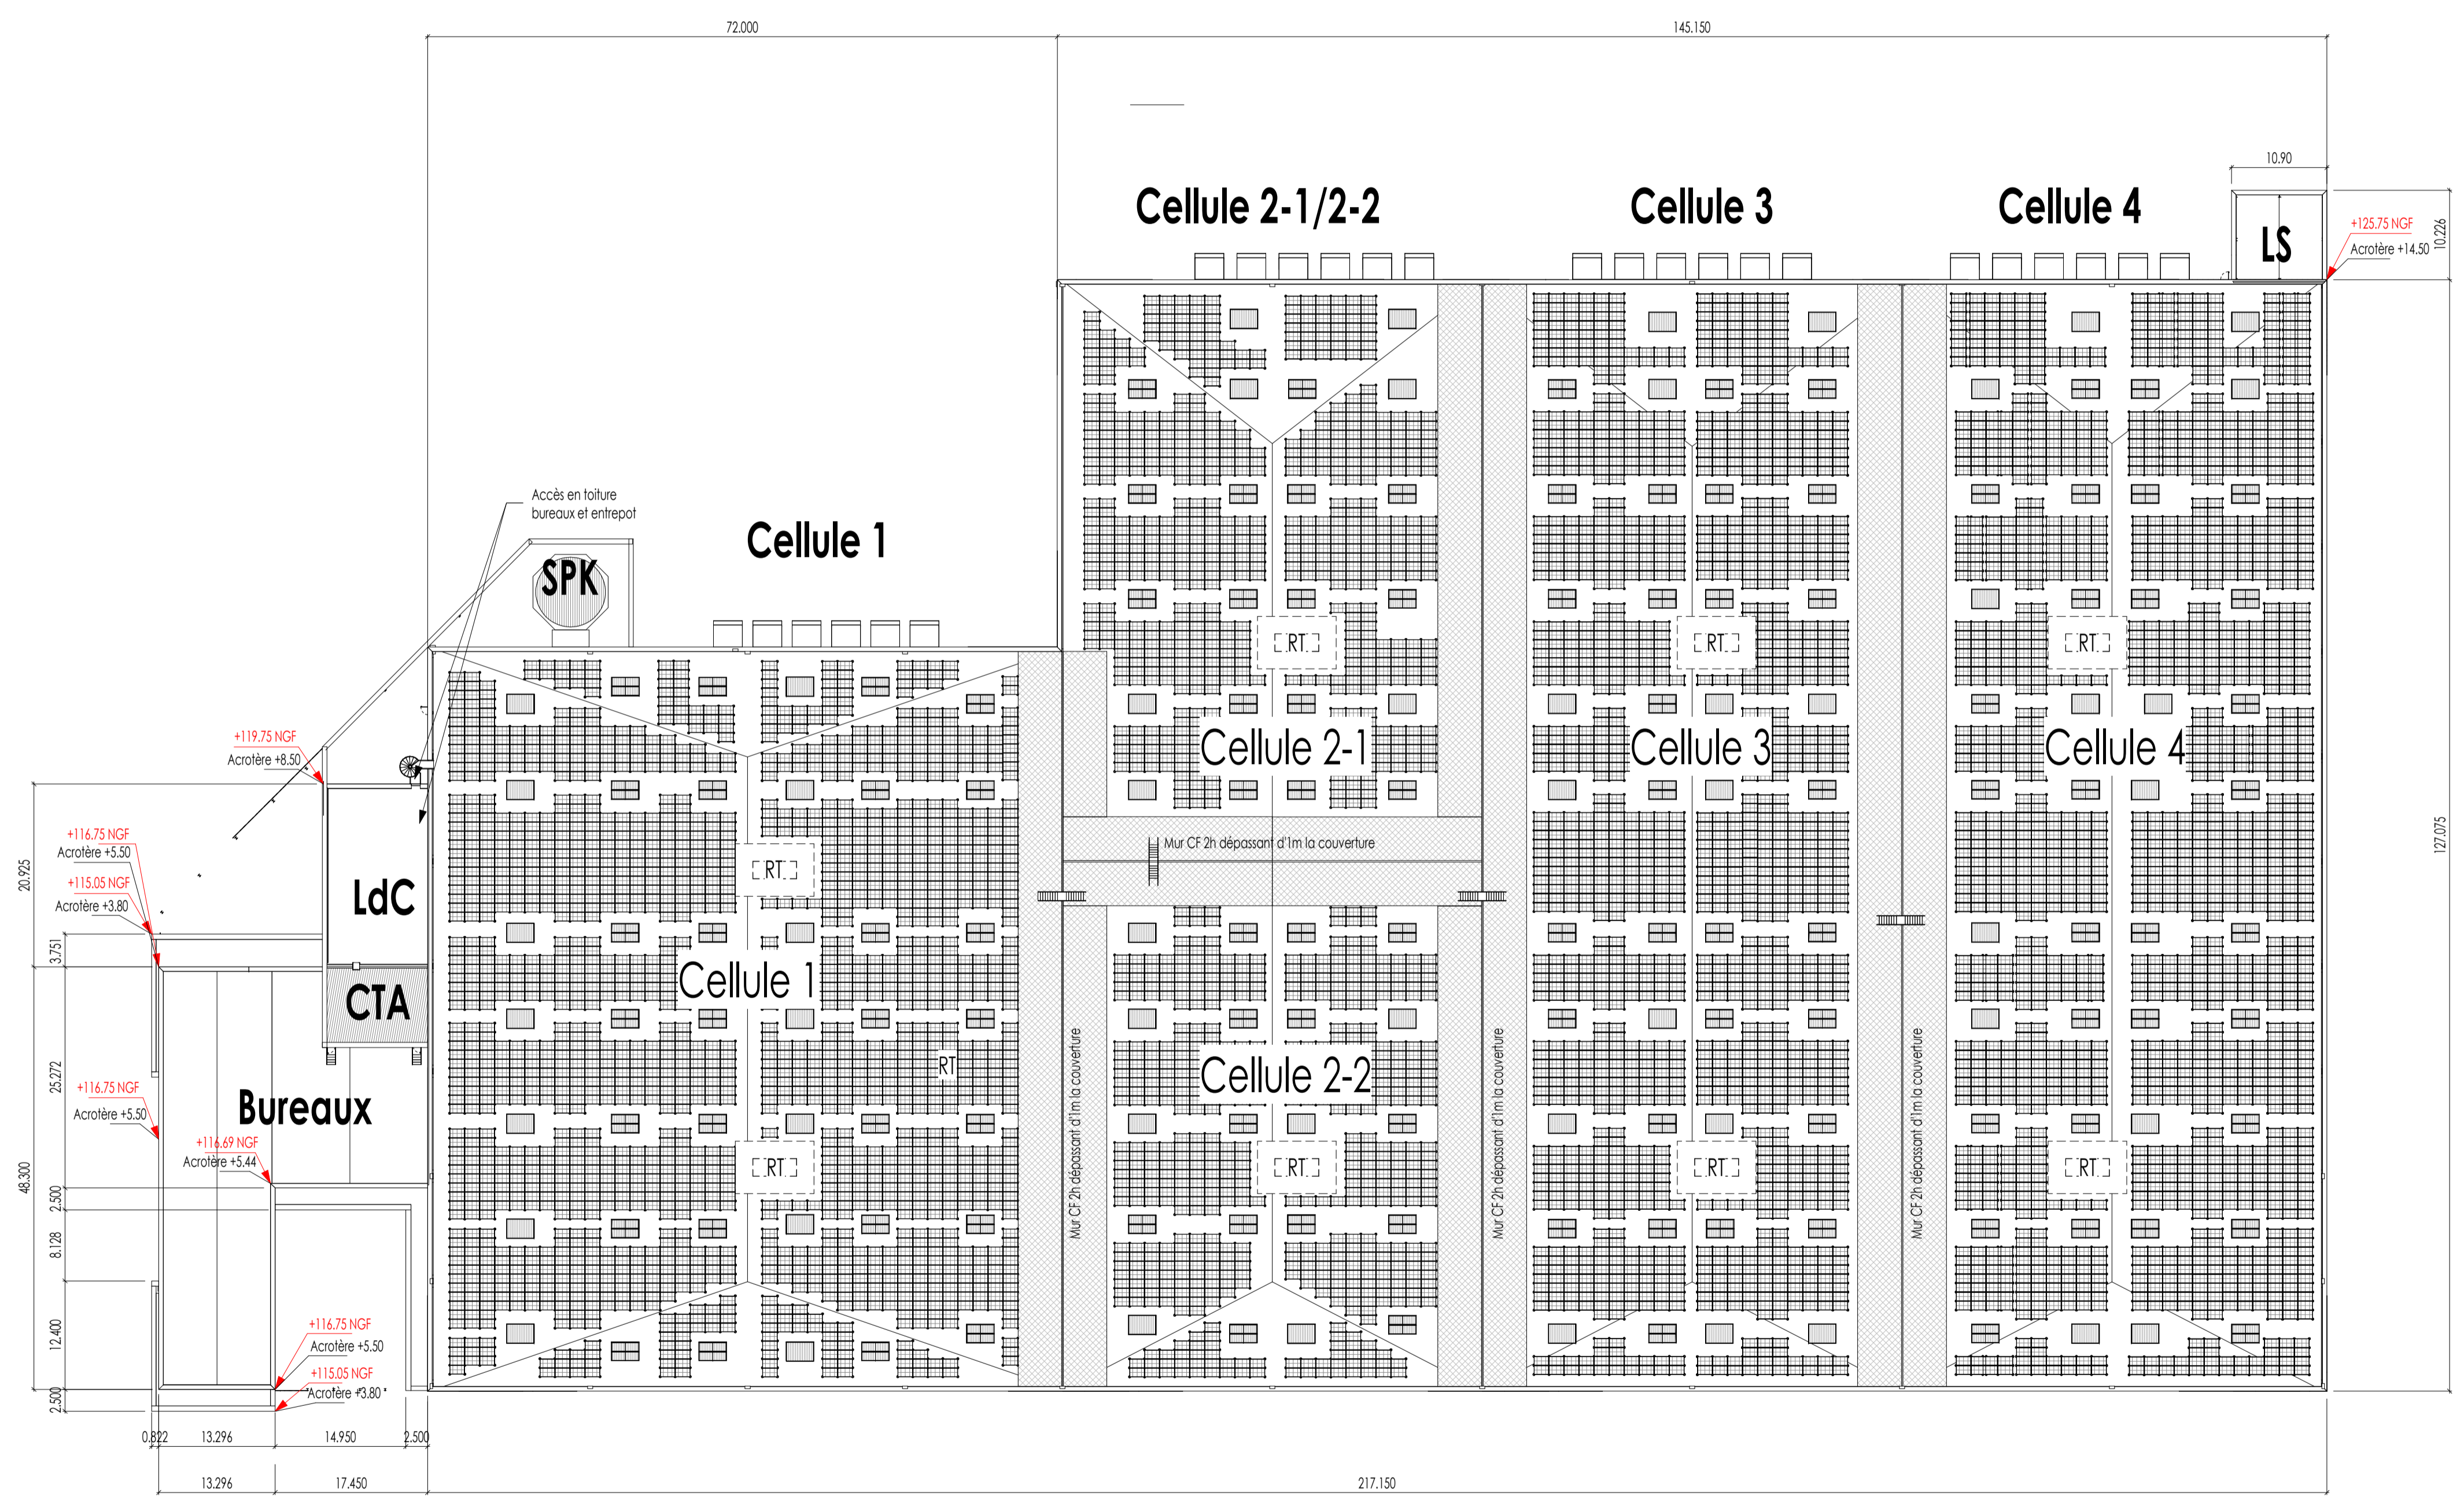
72.000

145.150

10.90

Cellule 2-1/2-2

Cellule 3

Cellule 4

LS

+125.75 NGF
Acrotère +14.50

10.226

Accès en toiture
bureaux et entrepot

Cellule 1

SPK

+119.75 NGF
Acrotère +8.50

+116.75 NGF
Acrotère +5.50

+115.05 NGF
Acrotère +3.80

20.925

3.751

LdC

CTA

[RT]

[RT]

[RT]

[RT]

Cellule 2-1

Cellule 3

Cellule 4

Mur CF 2h dépassant d'1m la couverture

127.075

Cellule 1

25.272

+116.75 NGF
Acrotère +5.50

Bureaux

RT

+116.69 NGF
Acrotère +5.44

Cellule 2-2

Mur CF 2h dépassant d'1m la couverture

Mur CF 2h dépassant d'1m la couverture

Mur CF 2h dépassant d'1m la couverture

[RT]

[RT]

[RT]

[RT]

48.300

2.500

8.128

12.400

+116.75 NGF
Acrotère +5.50

+115.05 NGF
Acrotère +3.80

2.500

0.822

13.296

14.950

2.500

13.296

17.450

217.150